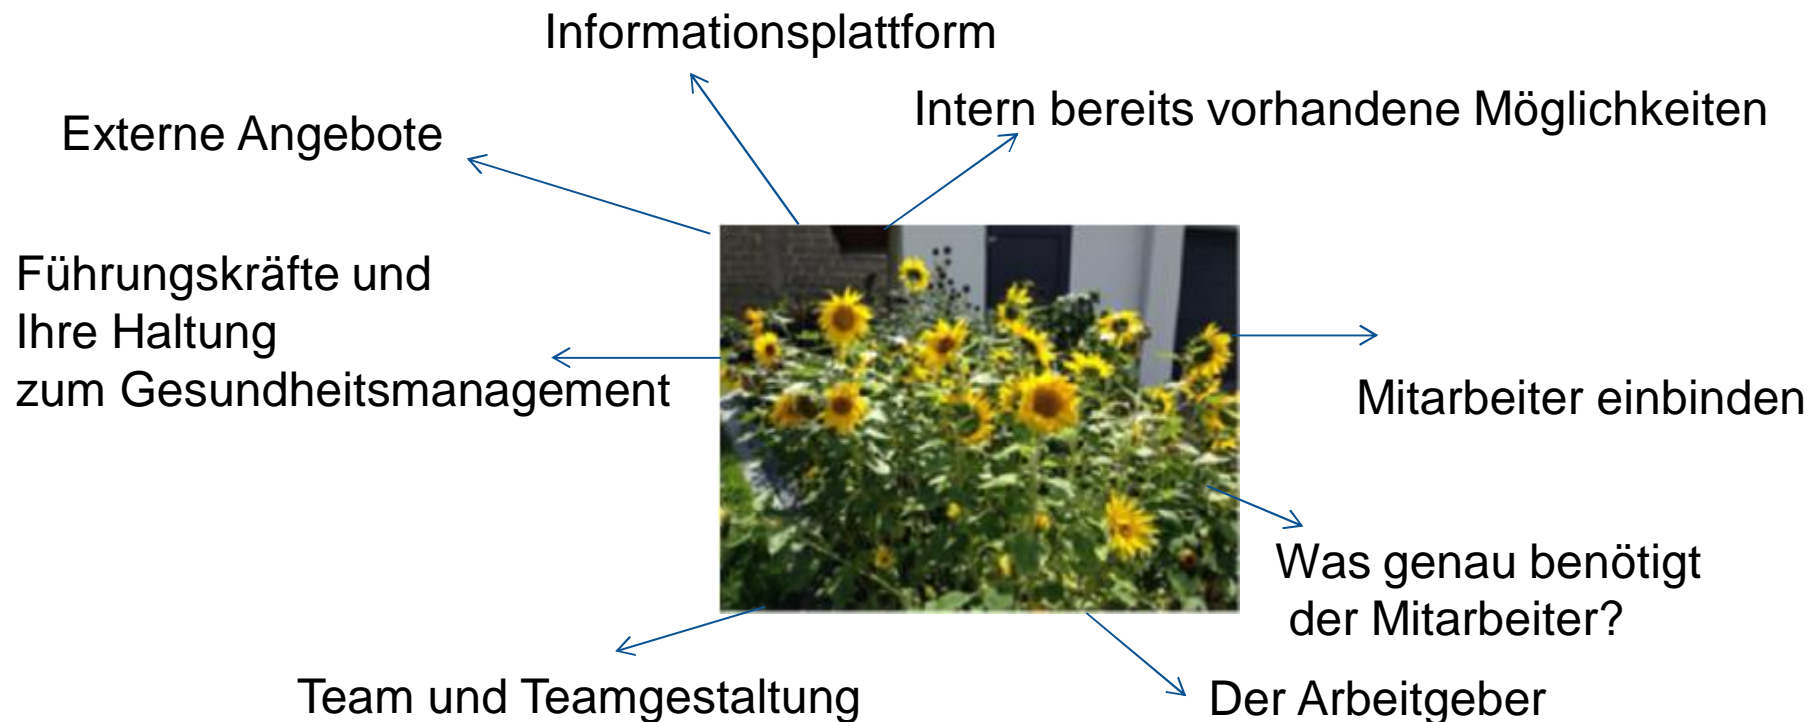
Informationsplattform

Externe Angebote

Intern bereits vorhandene Möglichkeiten

Führungskräfte und
Ihre Haltung
zum Gesundheitsmanagement

Mitarbeiter einbinden

Was genau benötigt
der Mitarbeiter?

Team und Teamgestaltung

Der Arbeitgeber